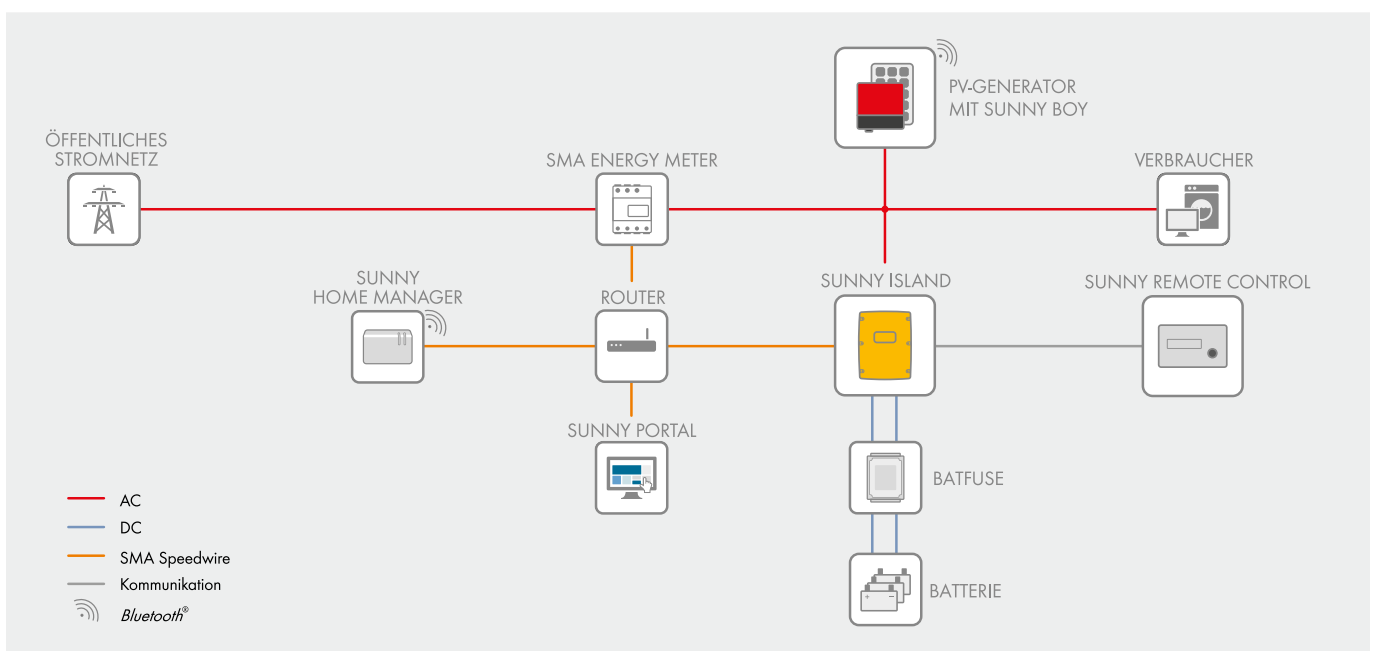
PV-GENERATOR
MIT SUNNY BOY

ÖFFENTLICHES
STROMNETZ

SMA ENERGY METER

VERBRAUCHER

SUNNY
HOME MANAGER

ROUTER

SUNNY ISLAND

SUNNY REMOTE CONTROL

SUNNY PORTAL

BATFUSE

BATTERIE

AC
DC
SMA Speedwire
Kommunikation
*Bluetooth*®